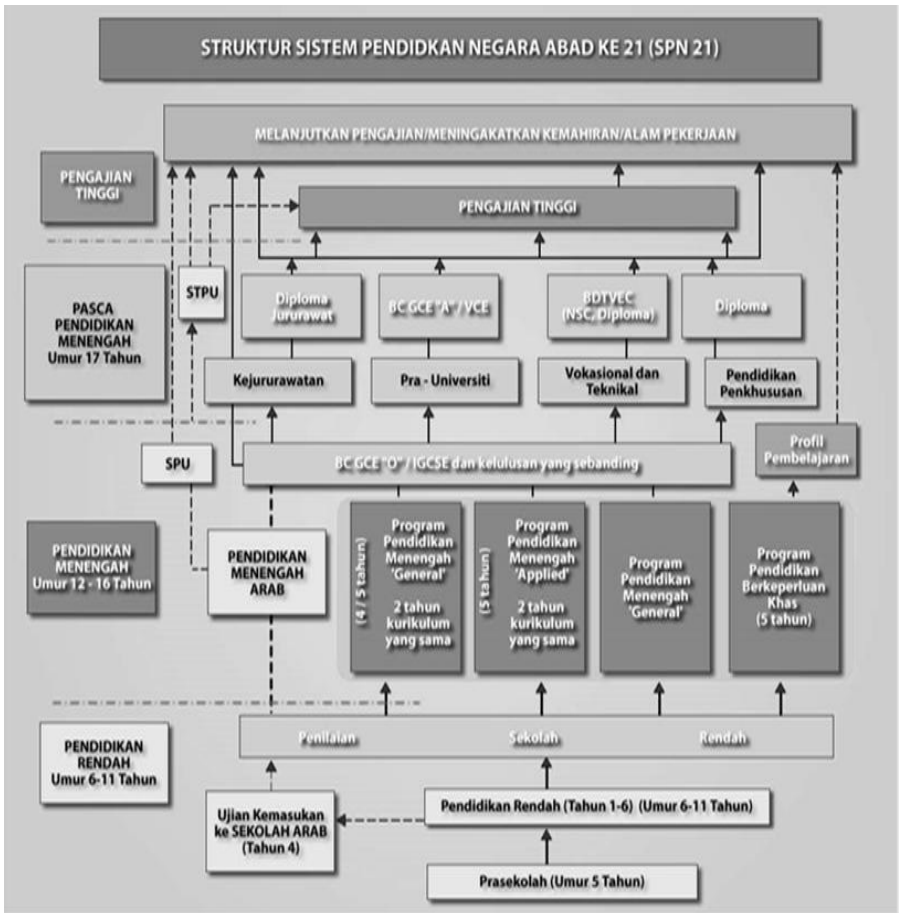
STRUKTUR SISTEM PENDIDKAN NEGARA ABAD KE 21 (SPN 21)

MELANJUTKAN PENGAJIAN/MENINGAKATKAN KEMAHIRAN/ALAM PEKERJAAN

PENGAJIAN TINGGI

PENGAJIAN TINGGI

PASCA PENDIDIKAN MENENGAH Umur 17 Tahun

STPU

Diploma Jururawat

BC GCE "A" / VCE

BDTVEC (NSC, Diploma)

Diploma

Kejururawatan

Pra - Universiti

Vokasional dan Teknikal

Pendidikan Penkhususan

SPU

BC GCE "O" / IGCSE dan kelulusan yang sebanding

Profil Pembelajaran

PENDIDIKAN MENENGAH Umur 12 - 16 Tahun

PENDIDIKAN MENENGAH ARAB

(4 / 5 tahun) Program Pendidikan Menengah 'General' 2 tahun kurikulum yang sama

(5 tahun) Program Pendidikan Menengah 'Applied' 2 tahun kurikulum yang sama

Program Pendidikan Menengah 'General'

Program Pendidikan Berkeperluan Khas (5 tahun)

PENDIDIKAN RENDAH Umur 6-11 Tahun

Penilaian Sekolah Rendah

Ujian Kemasukan ke SEKOLAH ARAB (Tahun 4)

Pendidikan Rendah (Tahun 1-6) (Umur 6-11 Tahun)

Prasekolah (Umur 5 Tahun)